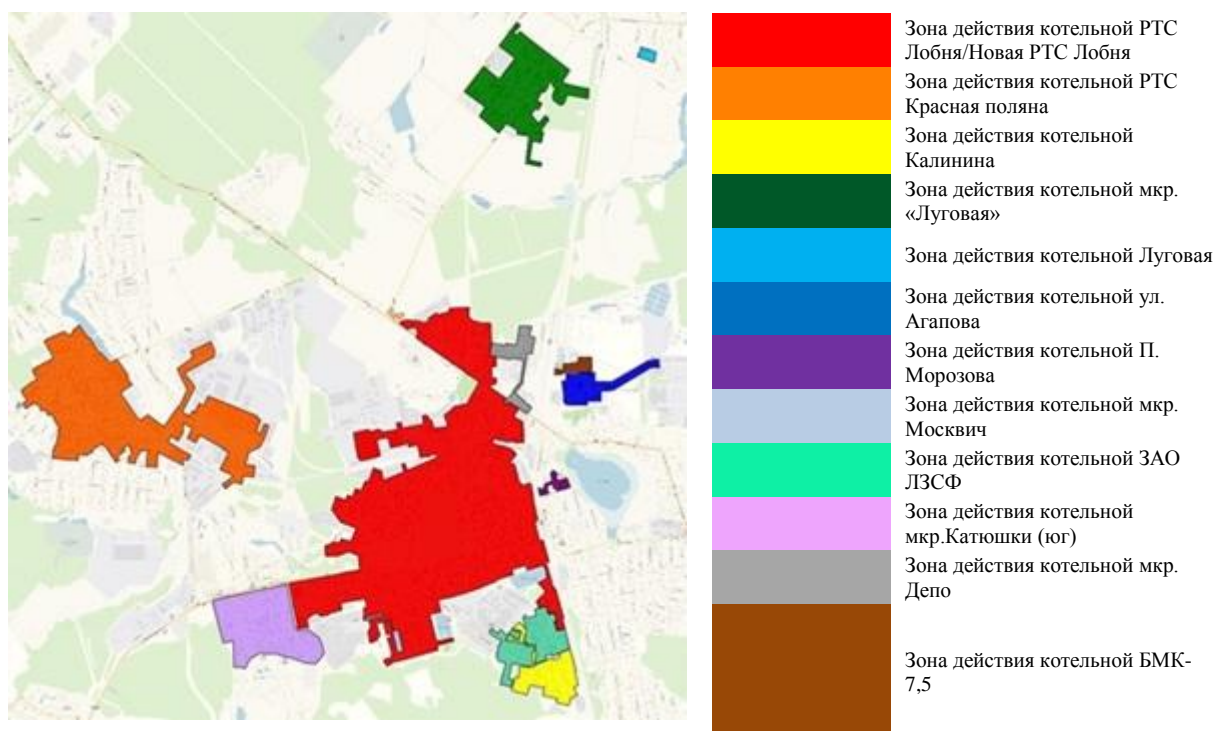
Зона действия котельной РТС Лобня/Новая РТС Лобня

Зона действия котельной РТС Красная поляна

Зона действия котельной Калинина

Зона действия котельной мкр. «Луговая»

Зона действия котельной Луговая

Зона действия котельной ул. Агапова

Зона действия котельной П. Морозова

Зона действия котельной мкр. Москвич

Зона действия котельной ЗАО ЛЗСФ

Зона действия котельной мкр.Катюшки (юг)

Зона действия котельной мкр. Депо

Зона действия котельной БМК-7,5